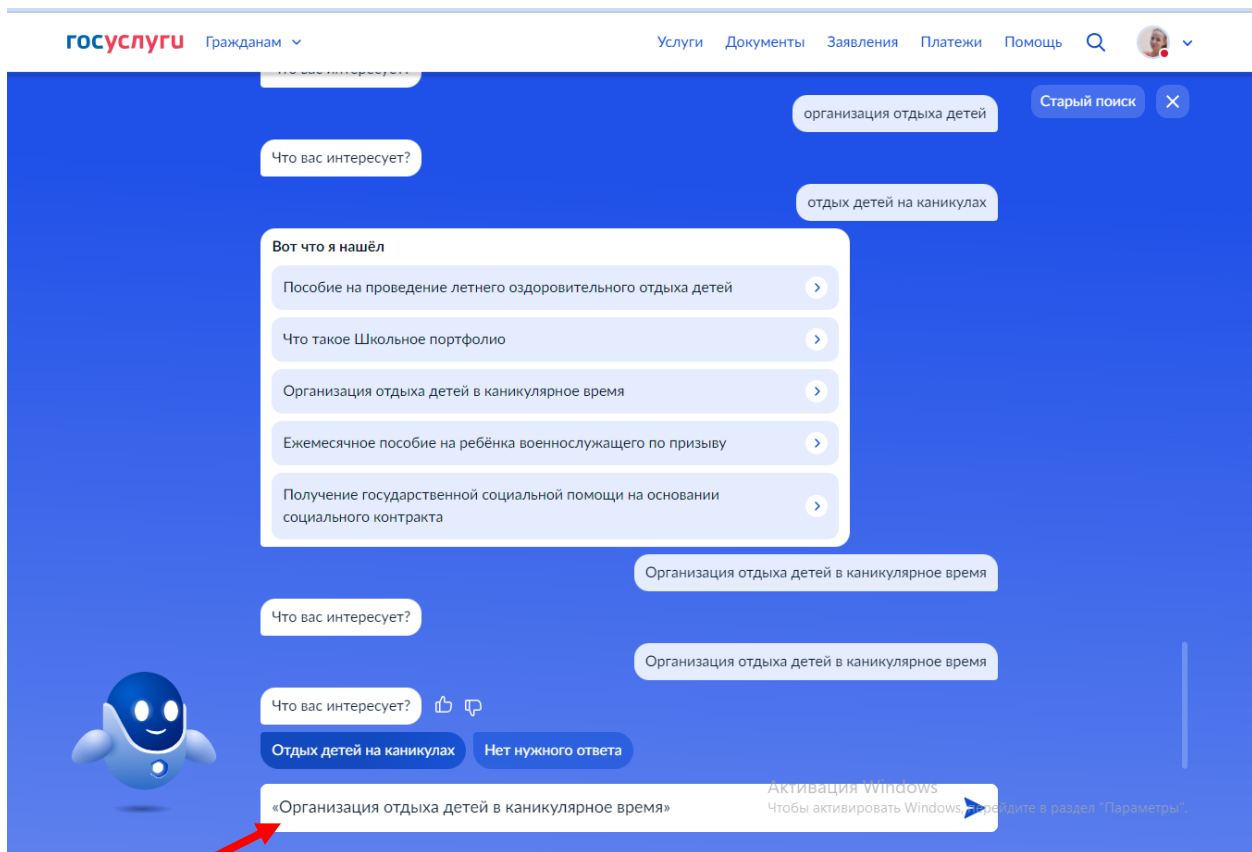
госуслуги Гражданам

Услуги Документы Заявления Платежи Помощь

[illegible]

Старый поиск

организация отдыха детей

Что вас интересует?

отдых детей на каникулах

Вот что я нашёл

Пособие на проведение летнего оздоровительного отдыха детей

Что такое Школьное портфолио

Организация отдыха детей в каникулярное время

Ежемесячное пособие на ребёнка военнослужащего по призыву

Получение государственной социальной помощи на основании социального контракта

Организация отдыха детей в каникулярное время

Что вас интересует?

Организация отдыха детей в каникулярное время

Что вас интересует?

Отдых детей на каникулах

Нет нужного ответа

Активация Windows
Чтобы активировать Windows, перейдите в раздел "Параметры".

«Организация отдыха детей в каникулярное время»